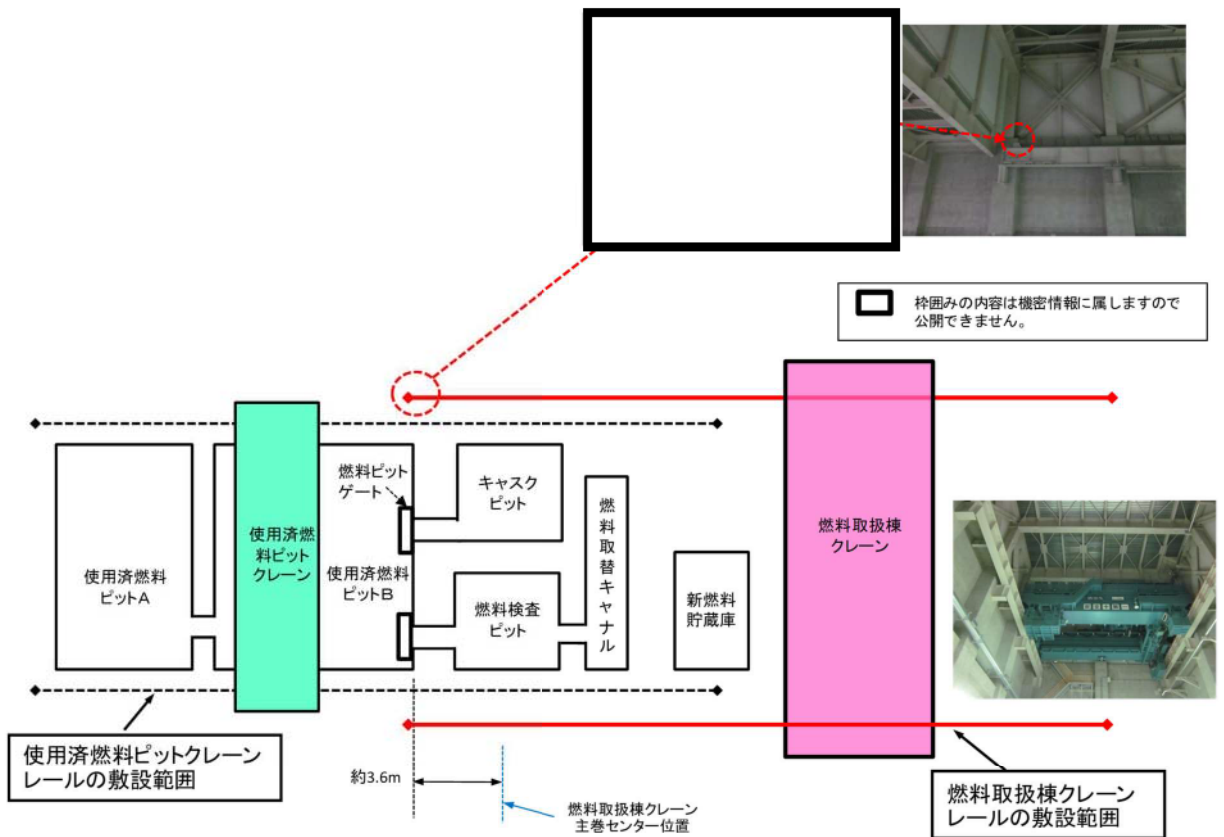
枠囲みの内容は機密情報に属しますので公開できません。

使用済燃料ピットA

使用済燃料ピットクレーン

燃料ピットゲート

使用済燃料ピットB

キャスクピット

燃料検査ピット

燃料取替キャナル

新燃料貯蔵庫

燃料取扱棟クレーン

使用済燃料ピットクレーンレールの敷設範囲

約3.6m

燃料取扱棟クレーン主巻センター位置

燃料取扱棟クレーンレールの敷設範囲